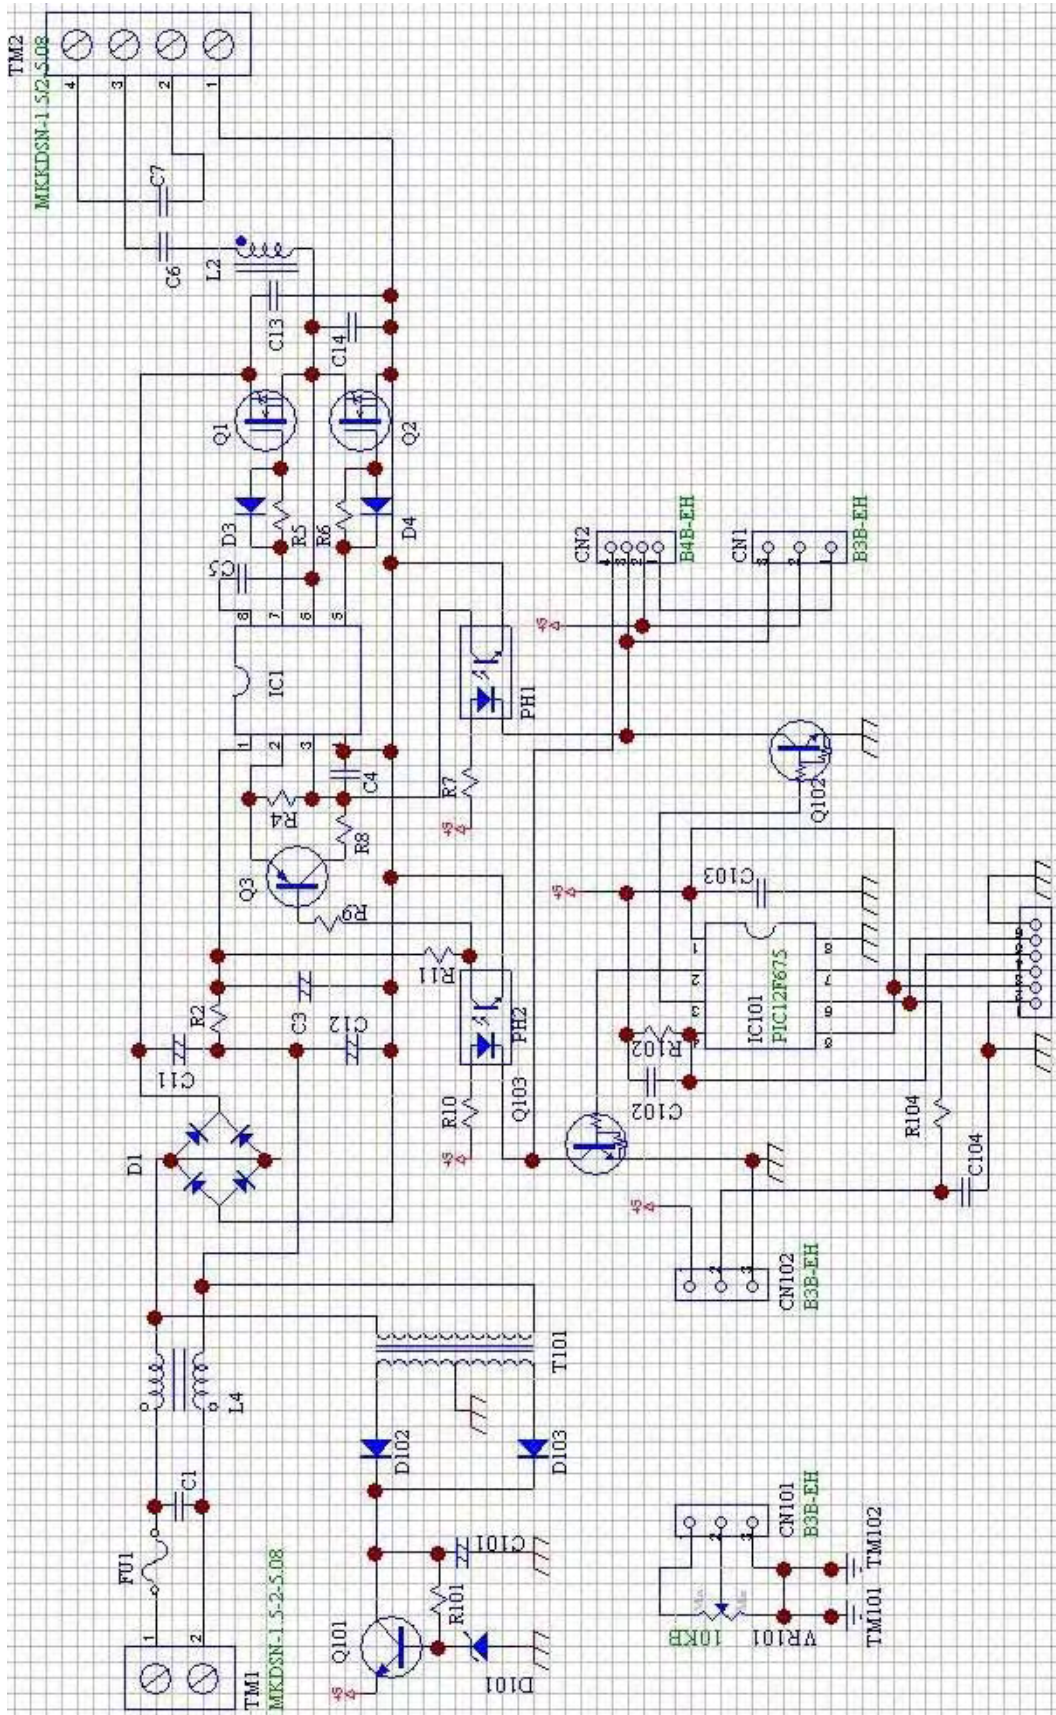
TM2
MKDSN-1.5/2-5.08
4
3
2
1
C7
C6
L2
C13
C14
Q1
Q2
D3
R5
R6
D4
C5
8
7
6
5
IC1
1
2
3
4
C4
R4
R8
R7
Q3
R9
R11
R2
C3
C12
C11
PH1
PH2
CN2
B4B-EH
CN1
B3B-EH
+5
Q102
C103
IC101
PIC12F675
R102
C102
R10
Q103
R104
C104
D1
CN102
B3B-EH
T101
L4
D102
D103
C1
FU1
TM1
MKDSN-1.5-2-5.08
1
2
C101
R101
Q101
D101
CN101
B3B-EH
TM102
TM101
VR101
10KB